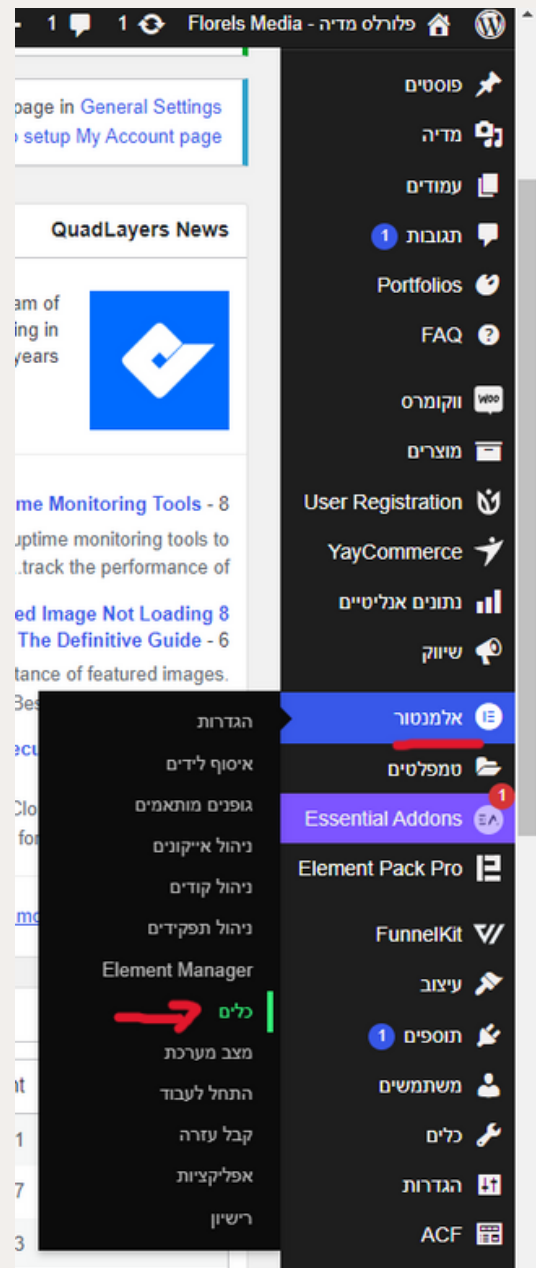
Florels Media - פלורלס מדיה 1 1

פוסטים
מדיה
עמודים
תגובות 1
Portfolios
FAQ
ווקומרס
מוצרים
User Registration
YayCommerce
נתונים אנליטיים
שיווק
אלמנטור
טמפלטים
Essential Addons 1
Element Pack Pro
FunnelKit
עיצוב
תוספים 1
משתמשים
כלים
הגדרות
ACF

page in General Settings
setup My Account page

QuadLayers News

am of
ing in
years

me Monitoring Tools - 8
uptime monitoring tools to
.track the performance of

ed Image Not Loading 8
The Definitive Guide - 6
tance of featured images.
Bes

הגדרות
איסוף לידים
גופנים מותאמים
ניהול אייקונים
ניהול קודים
ניהול תפקידים
Element Manager
כלים
מצב מערכת
התחל לעבוד
קבל עזרה
אפליקציות
רישיון